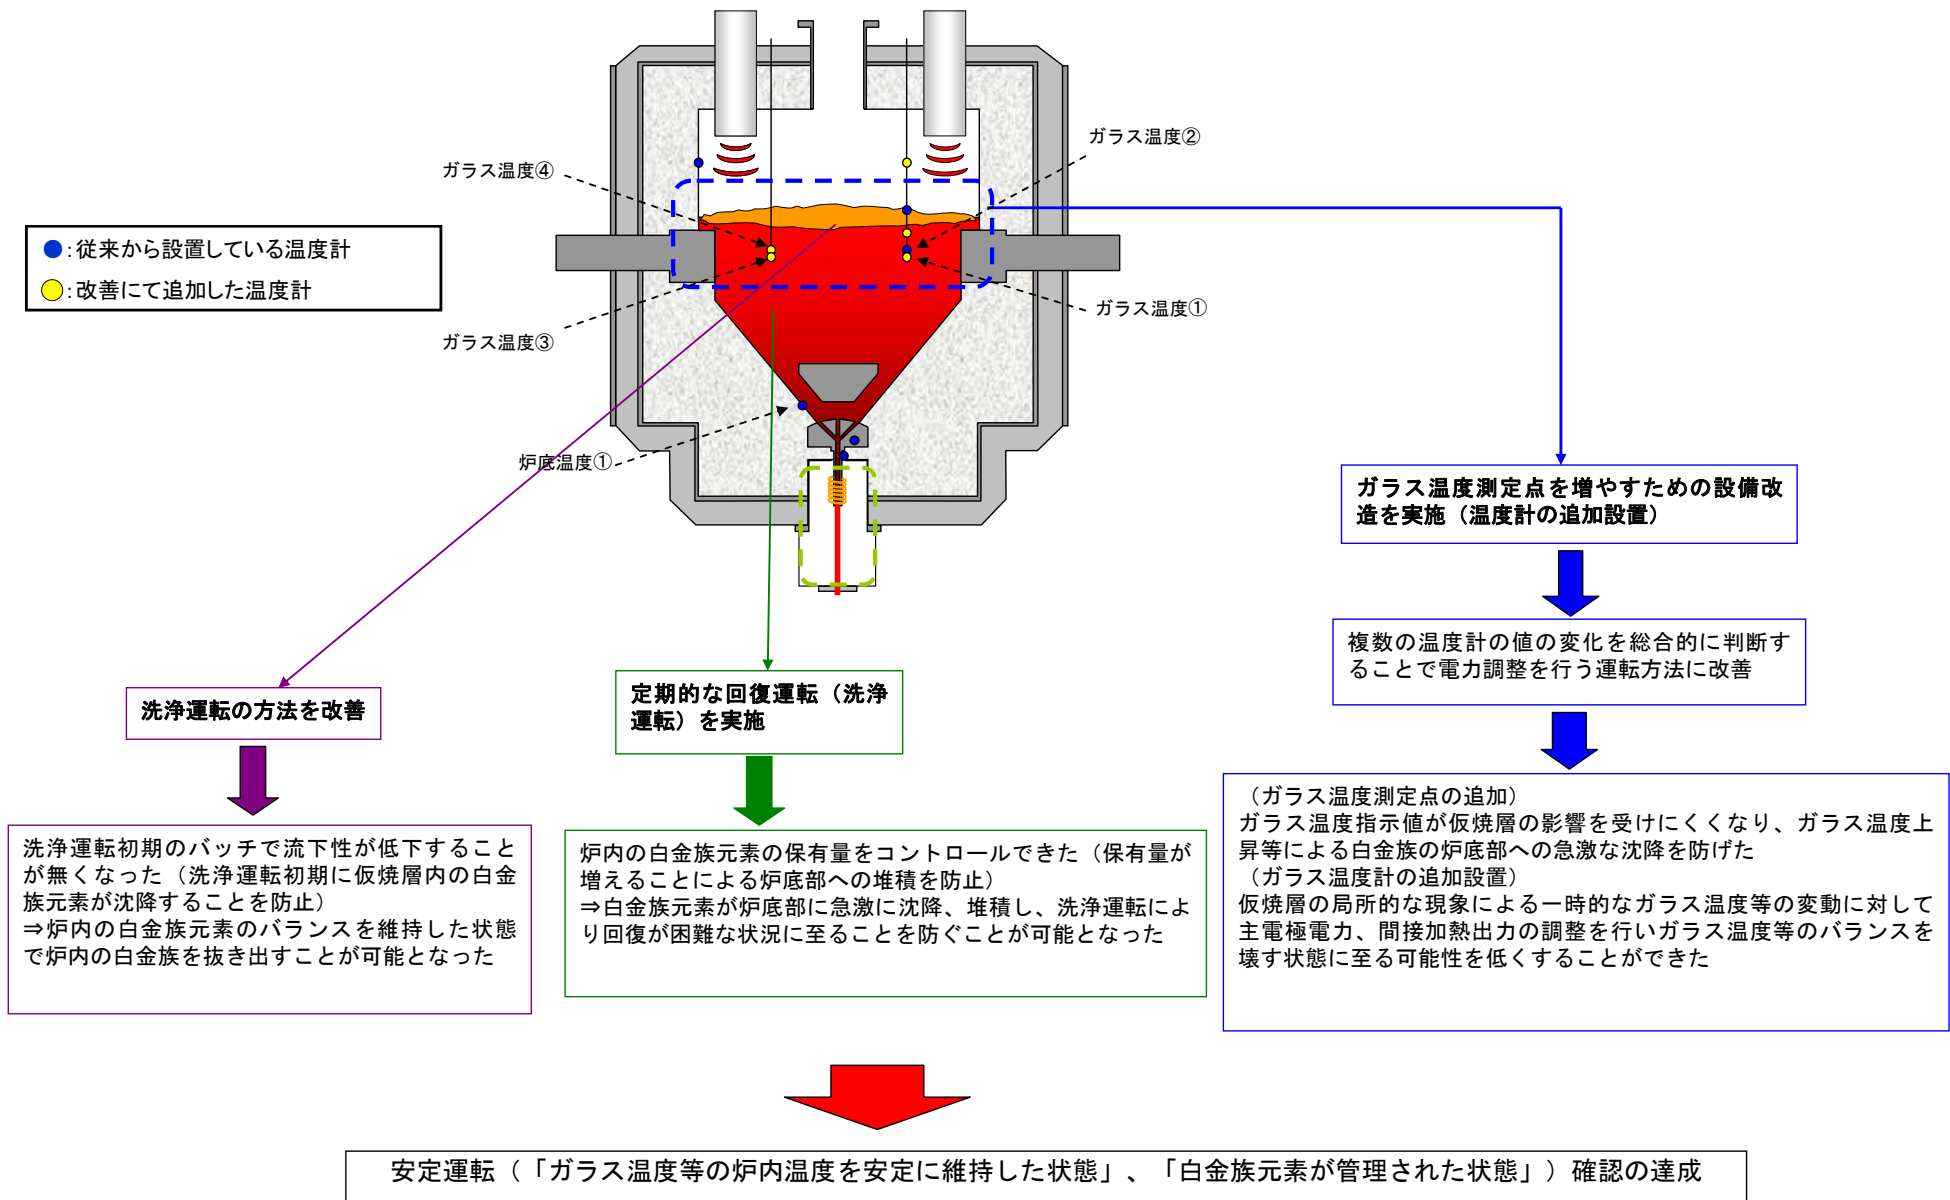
●:従来から設置している温度計
●:改善にて追加した温度計

ガラス温度④

ガラス温度②

ガラス温度①

ガラス温度③

炉底温度①

ガラス温度測定点を増やすための設備改造を実施（温度計の追加設置）

複数の温度計の値の変化を総合的に判断することで電力調整を行う運転方法に改善

（ガラス温度測定点の追加）
ガラス温度指示値が仮焼層の影響を受けにくくなり、ガラス温度上昇等による白金族の炉底部への急激な沈降を防げた
（ガラス温度計の追加設置）
仮焼層の局所的な現象による一時的なガラス温度等の変動に対して主電極電力、間接加熱出力の調整を行いガラス温度等のバランスを壊す状態に至る可能性を低くすることができた

洗浄運転の方法を改善

洗浄運転初期のバッチで流下性が低下することが無くなった（洗浄運転初期に仮焼層内の白金族元素が沈降することを防止）
⇒炉内の白金族元素のバランスを維持した状態で炉内の白金族を抜き出すことが可能となった

定期的な回復運転（洗浄運転）を実施

炉内の白金族元素の保有量をコントロールできた（保有量が増えることによる炉底部への堆積を防止）
⇒白金族元素が炉底部に急激に沈降、堆積し、洗浄運転により回復が困難な状況に至ることを防ぐことが可能となった

安定運転（「ガラス温度等の炉内温度を安定に維持した状態」、「白金族元素が管理された状態」）確認の達成